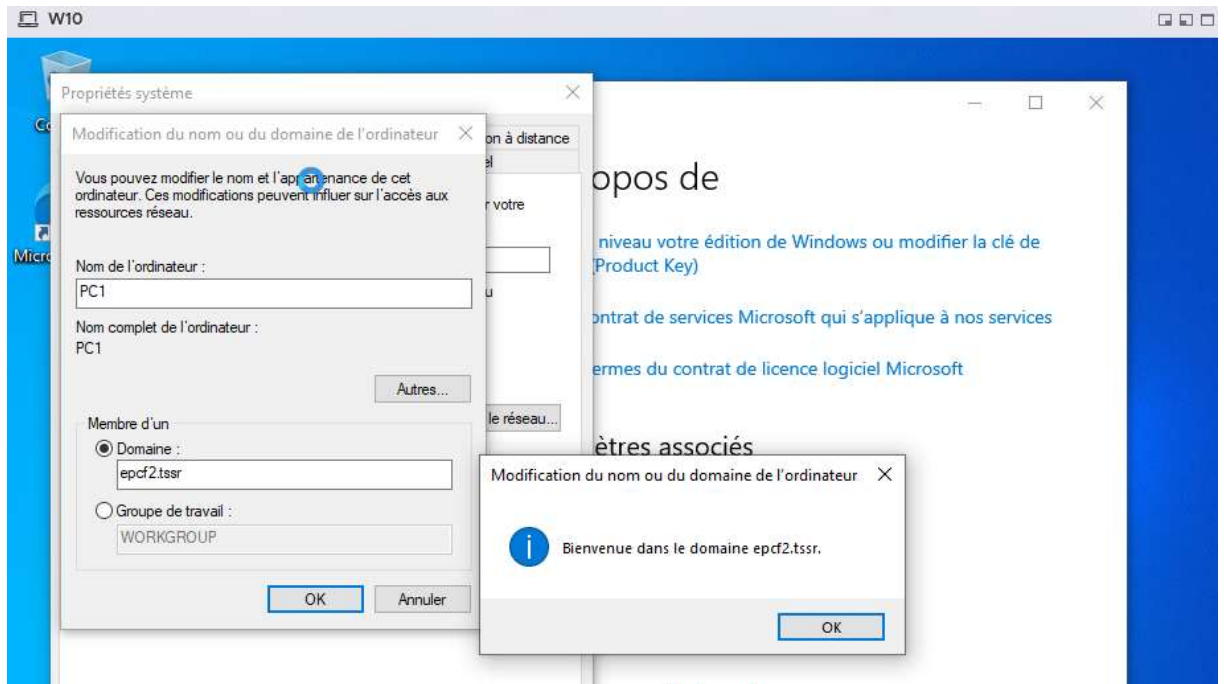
W10

Co

Micro

Propriétés système

Modification du nom ou du domaine de l'ordinateur

on à distance
el

Vous pouvez modifier le nom et l'appartenance de cet ordinateur. Ces modifications peuvent influer sur l'accès aux ressources réseau.

r votre

Nom de l'ordinateur :

PC1

u

Nom complet de l'ordinateur :
PC1

Autres...

Membre d'un

Domaine :

epcf2.tssr

Groupe de travail :

WORKGROUP

OK

Annuler

le réseau...

opos de

niveau votre édition de Windows ou modifier la clé de (Product Key)

ontrat de services Microsoft qui s'applique à nos services

ermes du contrat de licence logiciel Microsoft

ètres associés

Modification du nom ou du domaine de l'ordinateur

Bienvenue dans le domaine epcf2.tssr.

OK